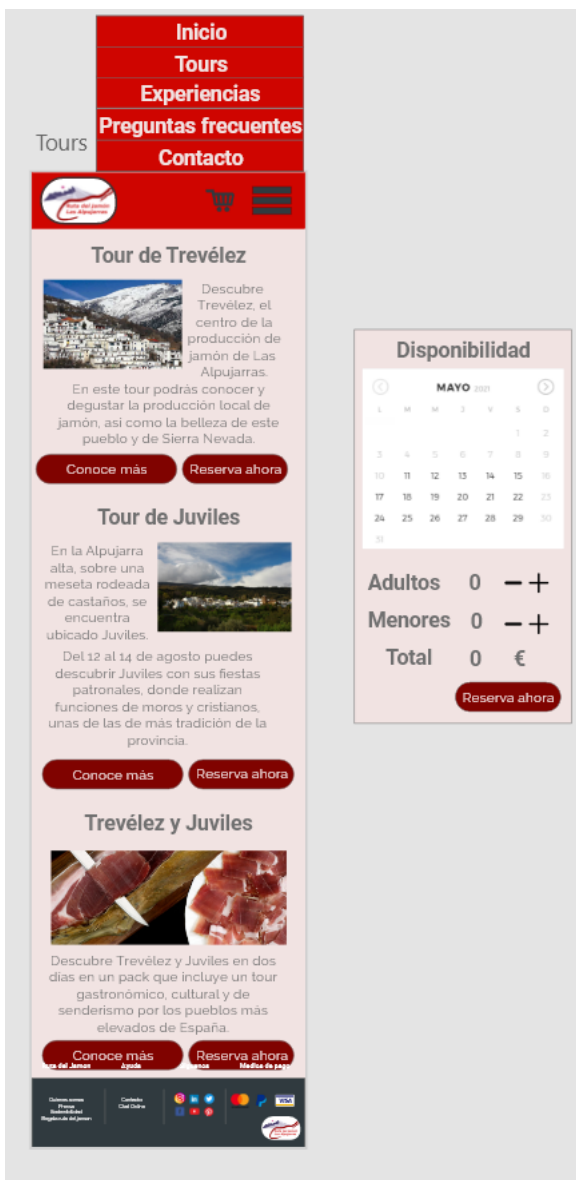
Inicio
Tours
Experiencias
Preguntas frecuentes
Contacto

Tours

Ruta del jamon Las Alpujarras

Tour de Trevélez

Descubre Trevélez, el centro de la producción de jamón de Las Alpujarras. En este tour podrás conocer y degustar la producción local de jamón, así como la belleza de este pueblo y de Sierra Nevada.

Conoce más
Reserva ahora

Tour de Juviles

En la Alpujarra alta, sobre una meseta rodeada de castaños, se encuentra ubicado Juviles. Del 12 al 14 de agosto puedes descubrir Juviles con sus fiestas patronales, donde realizan funciones de moros y cristianos, unas de las de más tradición de la provincia.

Conoce más
Reserva ahora

Trevélez y Juviles

Descubre Trevélez y Juviles en dos días en un pack que incluye un tour gastronómico, cultural y de senderismo por los pueblos más elevados de España.

Conoce más
Reserva ahora

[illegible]

Disponibilidad

MAYO 2021

| L | M | M | J | V | S | D |
|---|---|---|---|---|---|---|
| | | | | | 1 | 2 |
| 3 | 4 | 5 | 6 | 7 | 8 | 9 |
| 10 | 11 | 12 | 13 | 14 | 15 | 16 |
| 17 | 18 | 19 | 20 | 21 | 22 | 23 |
| 24 | 25 | 26 | 27 | 28 | 29 | 30 |
| 31 | | | | | | |

Adultos 0 − +
Menores 0 − +
Total 0 €

Reserva ahora